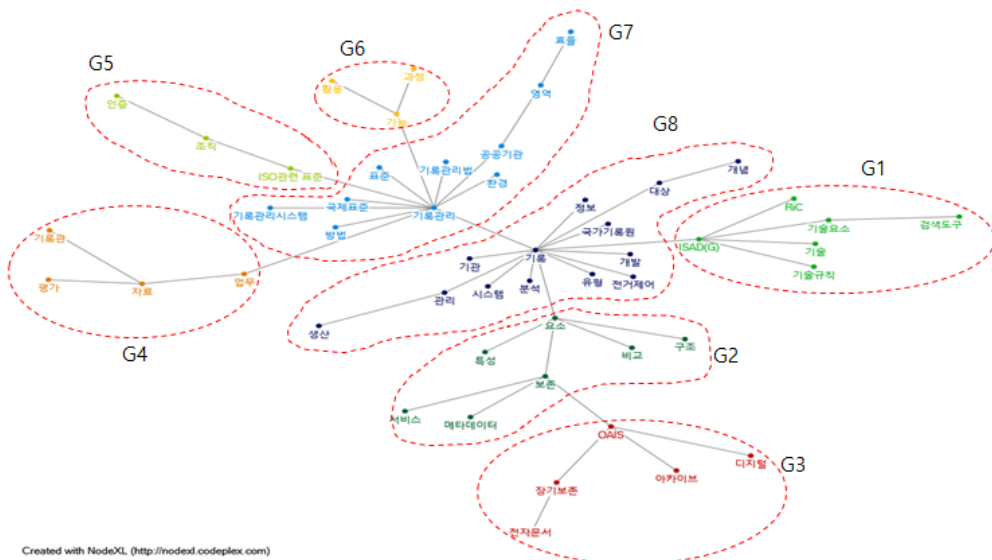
G5

인증

조직

ISO관련 표준

G6

활용

과정

기능

G7

표들

영역

공공기관

기록관리법

환경

표준

국제표준

기록관리시스템

기록관리

방법

G8

개념

대상

정보

국가기록원

기록

기관

개발

유형

전거제어

관리

시스템

분석

생산

G1

RiC

기술요소

검색도구

ISAD(G)

기술

기술규칙

기록관

평가

자료

업무

G4

요소

구조

특성

비교

G2

보존

서비스

메타데이터

OAIS

디지털

G3

장기보존

아카이브

전자문서

Created with NodeXL (http://nodexl.codeplex.com)